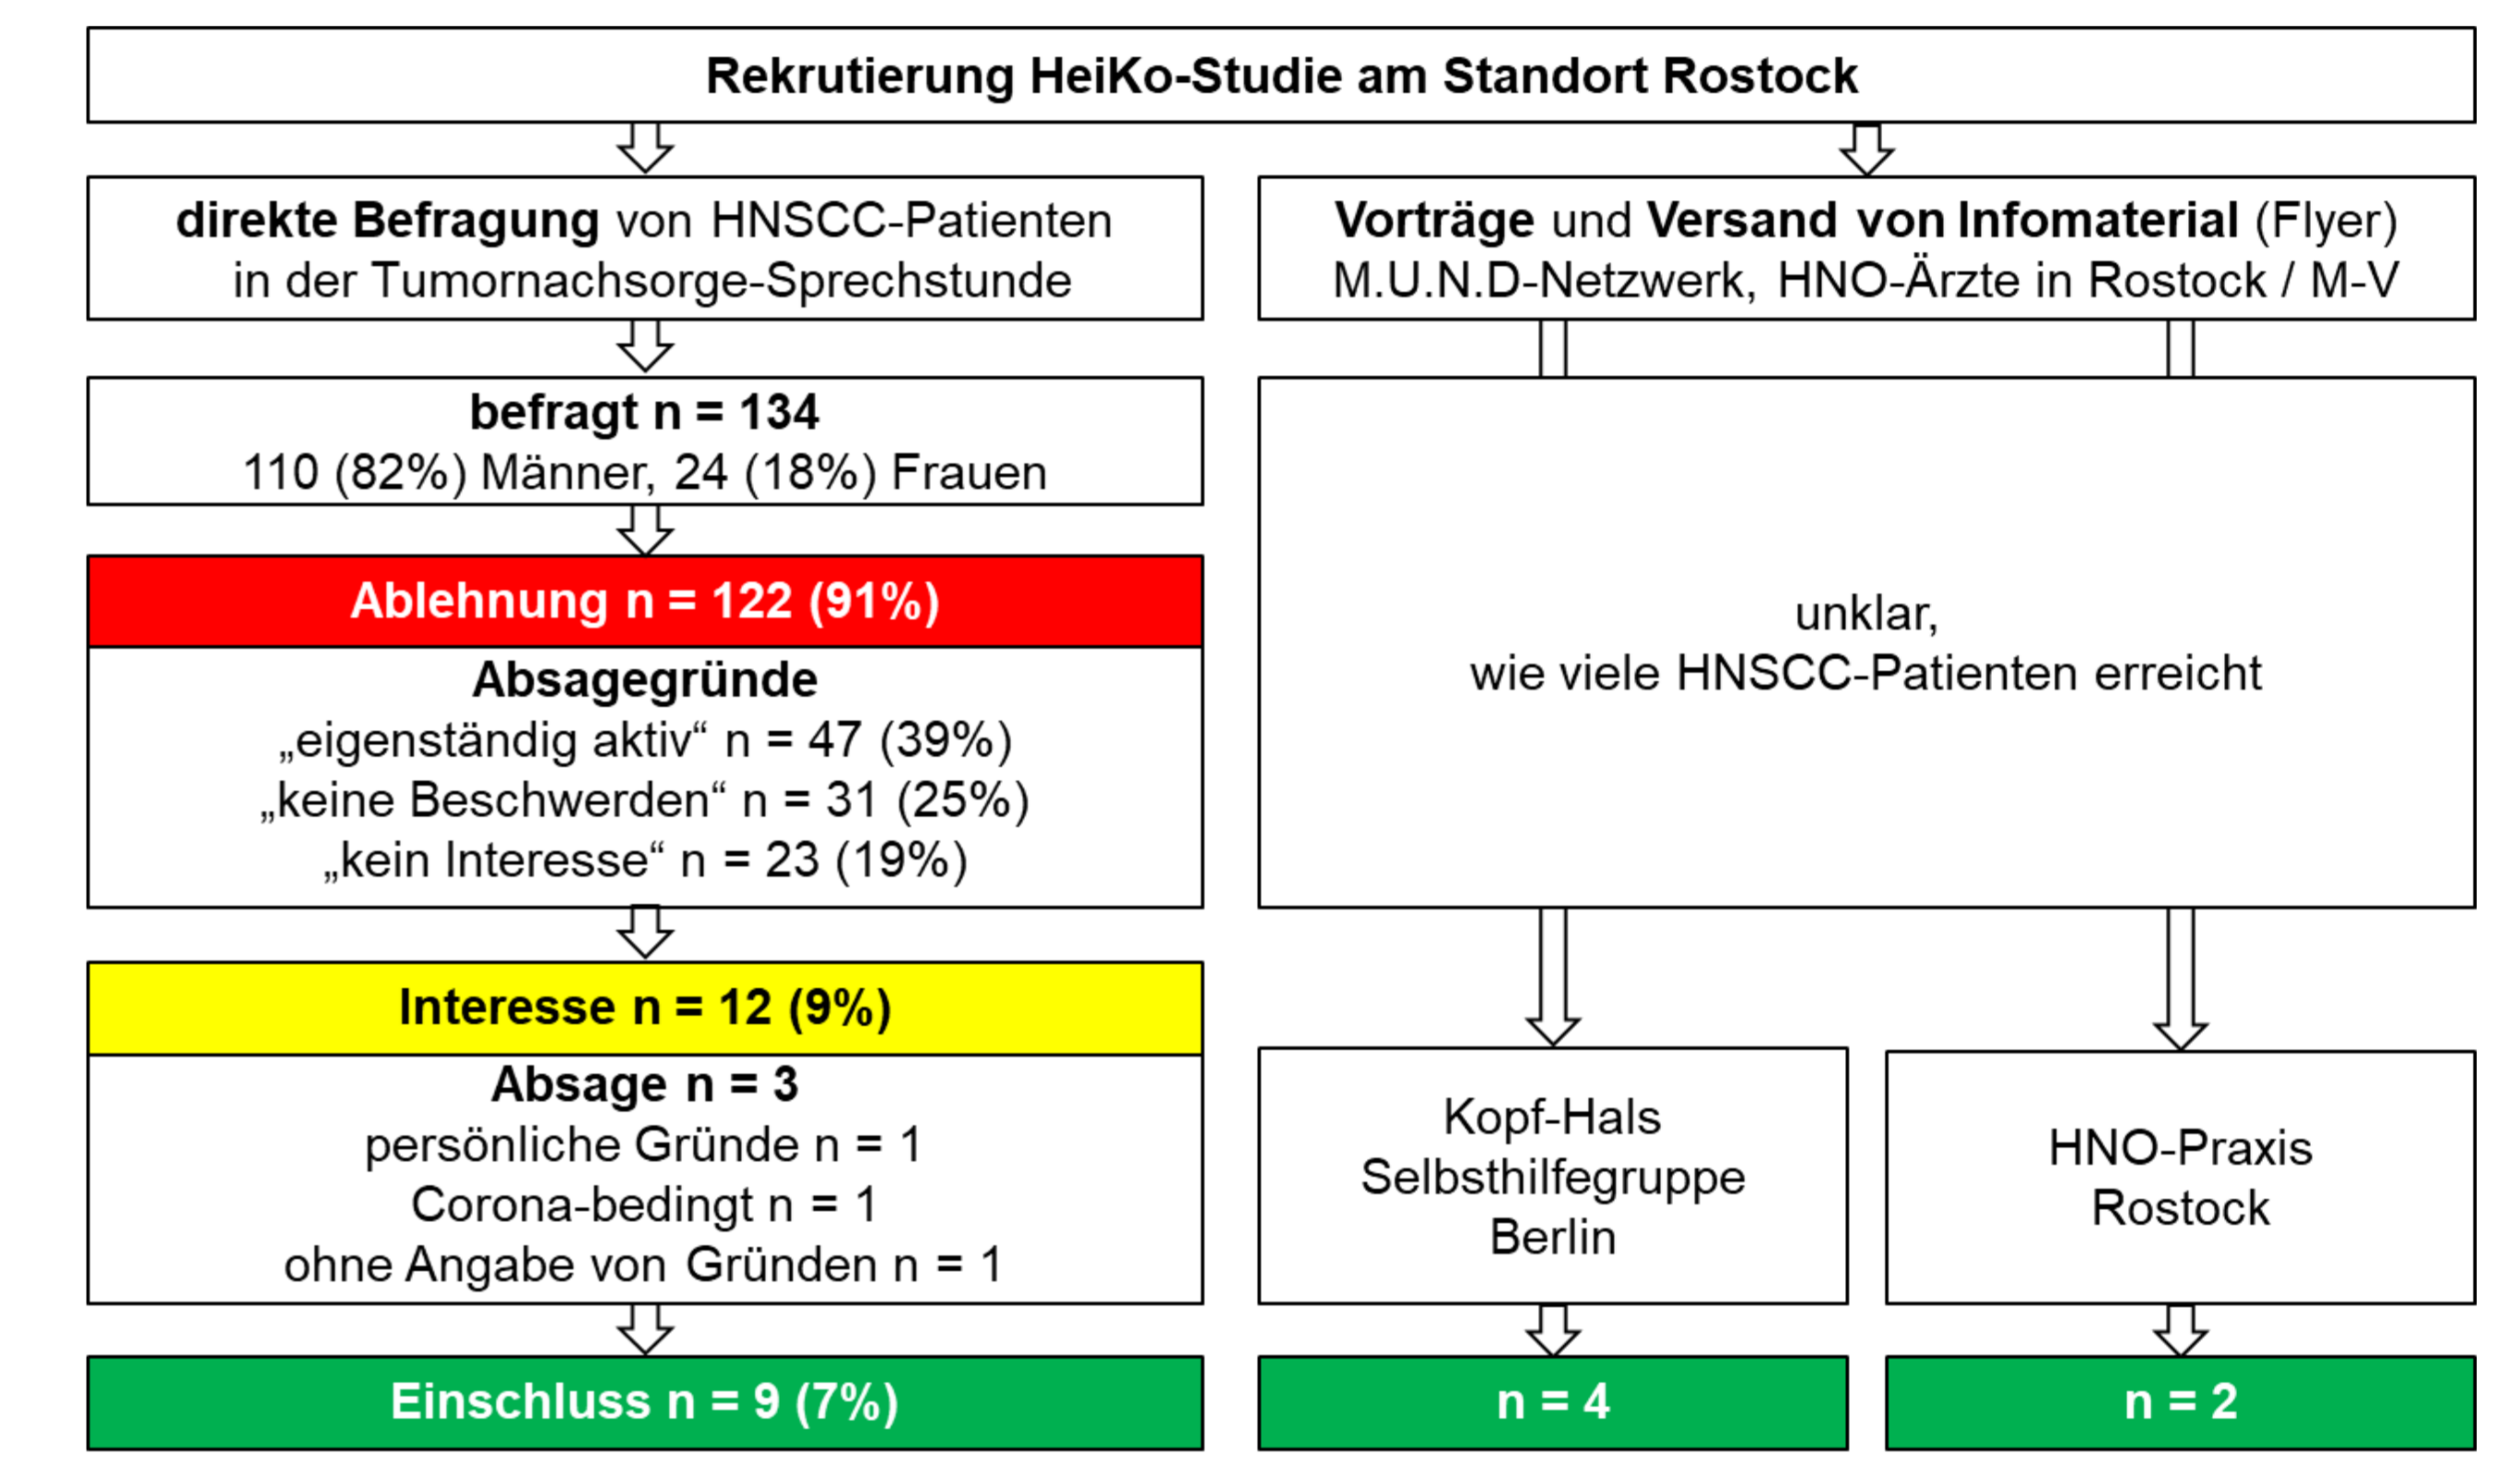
Rekrutierung HeiKo-Studie am Standort Rostock

direkte Befragung von HNSCC-Patienten in der Tumornachsorge-Sprechstunde

befragt n = 134
110 (82%) Männer, 24 (18%) Frauen

Ablehnung n = 122 (91%)

Absagegründe
„eigenständig aktiv“ n = 47 (39%)
„keine Beschwerden“ n = 31 (25%)
„kein Interesse“ n = 23 (19%)

Interesse n = 12 (9%)

Absage n = 3
persönliche Gründe n = 1
Corona-bedingt n = 1
ohne Angabe von Gründen n = 1

Einschluss n = 9 (7%)

Vorträge und Versand von Infomaterial (Flyer)
M.U.N.D-Netzwerk, HNO-Ärzte in Rostock / M-V

unklar,
wie viele HNSCC-Patienten erreicht

Kopf-Hals Selbsthilfegruppe Berlin

n = 4

HNO-Praxis Rostock

n = 2